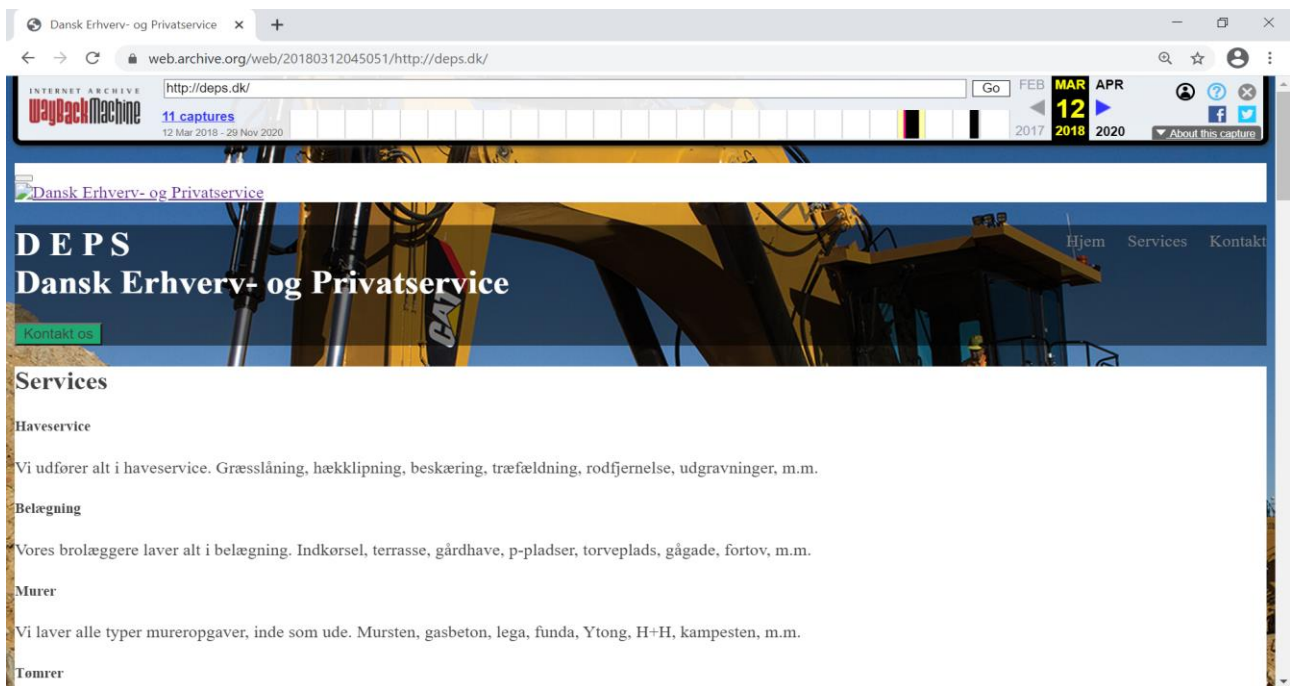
Dansk Erhverv- og Privatservice ×

web.archive.org/web/20180312045051/http://deps.dk/

INTERNET ARCHIVE
WaybackMachine

http://deps.dk/

Go

11 captures
12 Mar 2018 - 29 Nov 2020

FEB MAR APR
12
2017 2018 2020

About this capture

Dansk Erhverv- og Privatservice

D E P S
Dansk Erhverv- og Privatservice

Hjem Services Kontakt

Kontakt os

CAT

Services

Haveservice

Vi udfører alt i haveservice. Græsslåning, hækklipning, beskæring, træfældning, rodfjernelse, udgravninger, m.m.

Belægning

Vores brolæggere laver alt i belægning. Indkørsel, terrasse, gårdhave, p-pladser, torveplads, gågade, fortov, m.m.

Murer

Vi laver alle typer mureropgaver, inde som ude. Mursten, gasbeton, lega, funda, Ytong, H+H, kampesten, m.m.

Tømrer